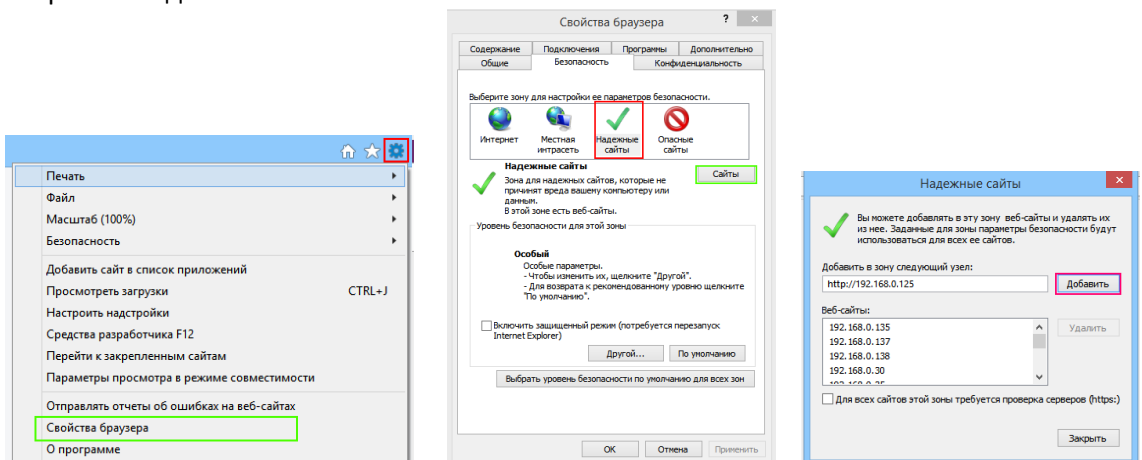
Печать
Файл
Масштаб (100%)
Безопасность
Добавить сайт в список приложений
Просмотреть загрузки CTRL+J
Настроить надстройки
Средства разработчика F12
Перейти к закрепленным сайтам
Параметры просмотра в режиме совместимости
Отправлять отчеты об ошибках на веб-сайтах
Свойства браузера
О программе

Свойства браузера ? ×
Содержание Подключения Программы Дополнительно
Общие Безопасность Конфиденциальность
Выберите зону для настройки ее параметров безопасности.
Интернет Местная интрасеть Надежные сайты Опасные сайты
Надежные сайты
Зона для надежных сайтов, которые не причинят вреда вашему компьютеру или данным.
В этой зоне есть веб-сайты.
Сайты
Уровень безопасности для этой зоны
Особый
Особые параметры.
- Чтобы изменить их, щелкните "Другой".
- Для возврата к рекомендованному уровню щелкните "По умолчанию".
Включить защищенный режим (потребуется перезапуск Internet Explorer)
Другой... По умолчанию
Выбрать уровень безопасности по умолчанию для всех зон
OK Отмена Применить

Надежные сайты ×
Вы можете добавлять в эту зону веб-сайты и удалять их из нее. Заданные для зоны параметры безопасности будут использоваться для всех ее сайтов.
Добавить в зону следующий узел:
http://192.168.0.125
Добавить
Веб-сайты:
192.168.0.135
192.168.0.137
192.168.0.138
192.168.0.30
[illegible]
Удалить
Для всех сайтов этой зоны требуется проверка серверов (https:)
Закрыть